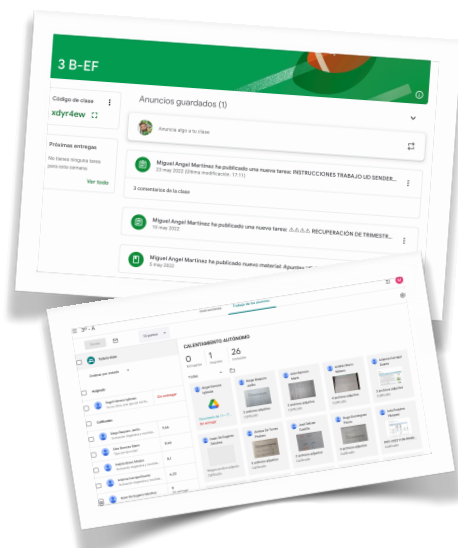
3 B-EF

Código de clase
xdyr4ew

Próximas entregas
No tienes ninguna tarea para esta semana
Ver todo

Anuncios guardados (1)

Anuncia algo a tu clase

Miguel Angel Martinez ha publicado una nueva tarea: INSTRUCCIONES TRABAJO UD SENDER...
23 may 2022 (Última modificación: 17:11)

3 comentarios de la clase

Miguel Angel Martinez ha publicado una nueva tarea: ⚠⚠⚠ RECUPERACIÓN DE TRIMESTR...
19 may 2022

Miguel Angel Martinez ha publicado nuevo material: Apuntes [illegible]
5 may 2022

Instrucciones
Trabajo de los alumnos

CALENTAMIENTO AUTÓNOMO

0
Entregadas
1
Asignadas
26
Calificadas

Todos los alumnos

Ordenar por estado

Asignado

Calificados